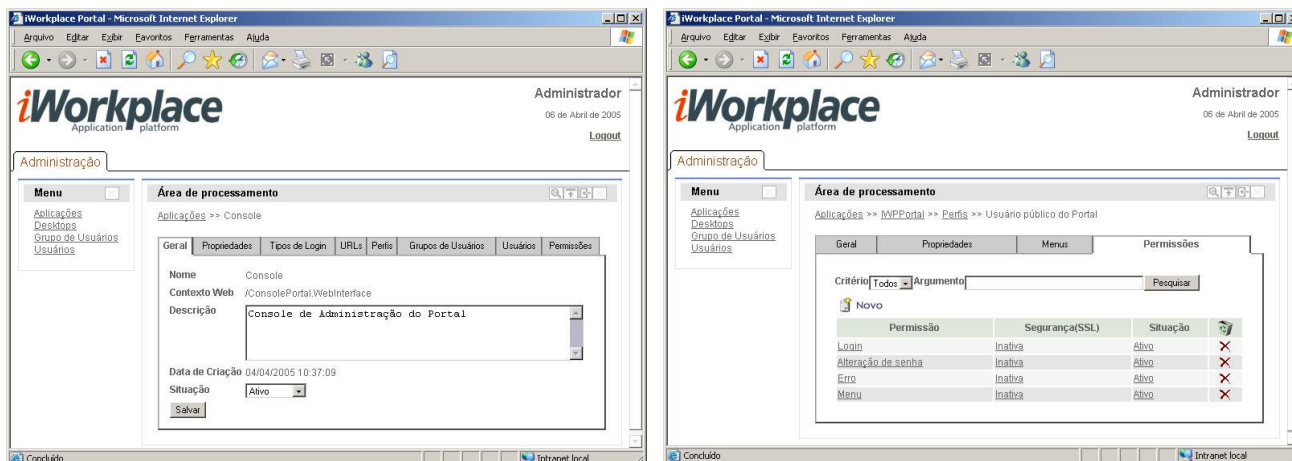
iWorkplace Portal - Microsoft Internet Explorer

Arquivo Editar Exibir Favoritos Ferramentas Ajuda

iWorkplace
Application platform

Administrador
06 de Abril de 2005
Logout

Administração

Menu
Aplicações
Desktops
Grupo de Usuários
Usuários

Área de processamento

Aplicações >> Console

Geral | Propriedades | Tipos de Login | URLs | Perfis | Grupos de Usuários | Usuários | Permissões

Nome Console
Contexto Web /ConsolePortal.WebInterface
Descrição Console de Administração do Portal

Data de Criação 04/04/2005 10:37:09
Situação Ativo
Salvar

Concluído
Intranet local

iWorkplace Portal - Microsoft Internet Explorer

Arquivo Editar Exibir Favoritos Ferramentas Ajuda

iWorkplace
Application platform

Administrador
06 de Abril de 2005
Logout

Administração

Menu
Aplicações
Desktops
Grupo de Usuários
Usuários

Área de processamento

Aplicações >> IWPPortal >> Perfis >> Usuário público do Portal

Geral | Propriedades | Menus | Permissões

Critério Todos Argumento Pesquisar

Novo

| Permissão | Segurança(SSL) | Situação | |
|---|---|---|---|
| Login | Inativa | Ativo | ✕ |
| Alteração de senha | Inativa | Ativo | ✕ |
| Erro | Inativa | Ativo | ✕ |
| Menu | Inativa | Ativo | ✕ |

Concluído
Intranet local